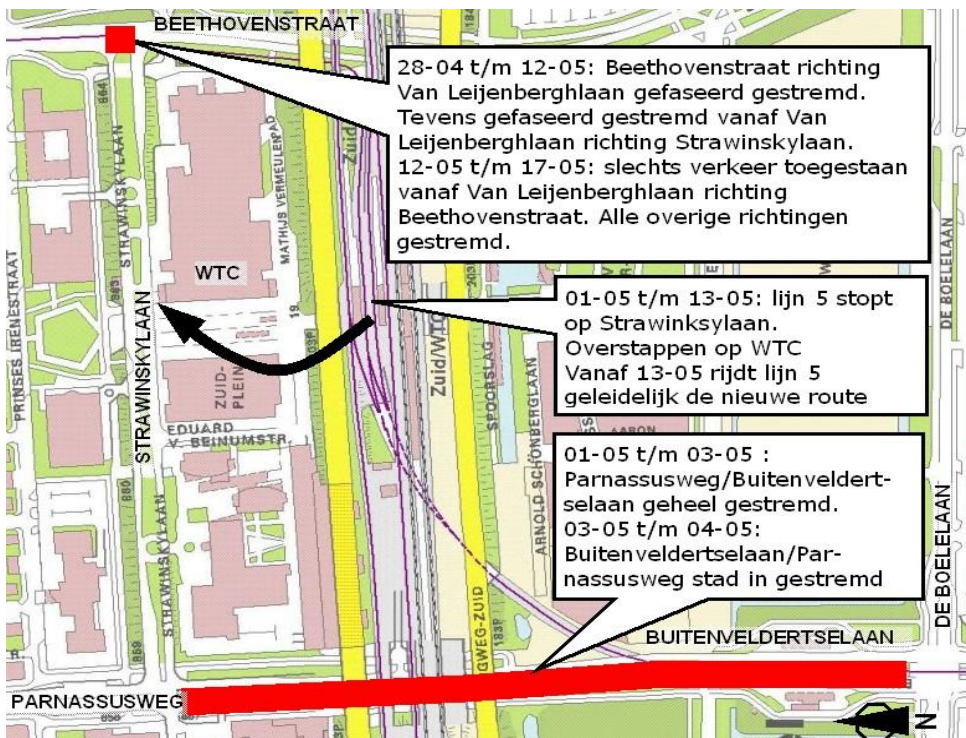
BEETHOVENSTRAAT

28-04 t/m 12-05: Beethovenstraat richting Van Leijenberghlaan gefaseerd gestremd. Tevens gefaseerd gestremd vanaf Van Leijenberghlaan richting Strawinskylaan.
12-05 t/m 17-05: slechts verkeer toegestaan vanaf Van Leijenberghlaan richting Beethovenstraat. Alle overige richtingen gestremd.

01-05 t/m 13-05: lijn 5 stopt op Strawinksylaan.
Overstappen op WTC
Vanaf 13-05 rijdt lijn 5 geleidelijk de nieuwe route

01-05 t/m 03-05 :
Parnassusweg/Buitenveldertselaan geheel gestremd.
03-05 t/m 04-05:
Buitenveldertselaan/Parnassusweg stad in gestremd

STRAWINSKYLAAN
PRINSES IRENESTRAAT
STRAWINSKYLAAN
WTC
MATHIUS VERMEULENPAD
ZUID-PLEIN
EDUARD V. BEINUMSTR.
STRAWINSKYLAAN
Zuid
Zuid/WTC
SPOORSLAG
ARNOLD SCHÖNBERGLAAN
GWEG-ZUID
BUITENVELDERTSELAAN
DE BOELELAAN
PARNASSUSWEG
N